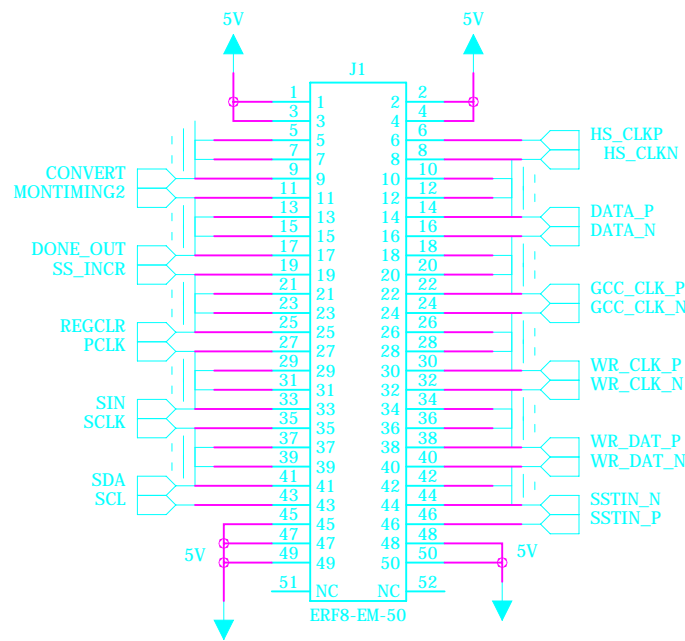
5V
5V
J1
1 1
2 2
3 3
4 4
5 5
6 6
7 7
8 8
9 9
10 10
11 11
12 12
13 13
14 14
15 15
16 16
17 17
18 18
19 19
20 20
21 21
22 22
23 23
24 24
25 25
26 26
27 27
28 28
29 29
30 30
31 31
32 32
33 33
34 34
35 35
36 36
37 37
38 38
39 39
40 40
41 41
42 42
43 43
44 44
45 45
46 46
47 47
48 48
49 49
50 50
51 NC
NC 52
ERF8-EM-50

CONVERT
MONTIMING2
DONE_OUT
SS_INCR
REGCLR
PCLK
SIN
SCLK
SDA
SCL
5V

HS_CLKP
HS_CLKN
DATA_P
DATA_N
GCC_CLK_P
GCC_CLK_N
WR_CLK_P
WR_CLK_N
WR_DAT_P
WR_DAT_N
SSTIN_N
SSTIN_P
5V